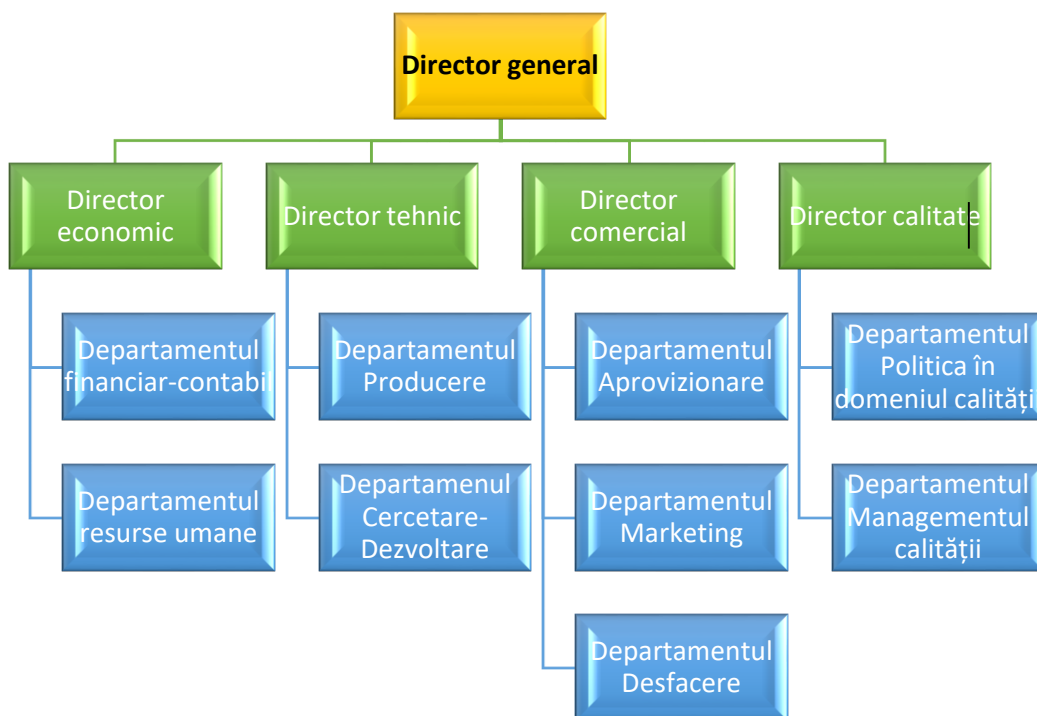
Director general

Director economic

Departamentul financiar-contabil

Departamentul resurse umane

Director tehnic

Departamentul Producere

Departamenul Cercetare-Dezvoltare

Director comercial

Departamentul Aprovizionare

Departamentul Marketing

Departamentul Desfacere

Director calitate

Departamentul Politica în domeniul calității

Departamentul Managementul calității